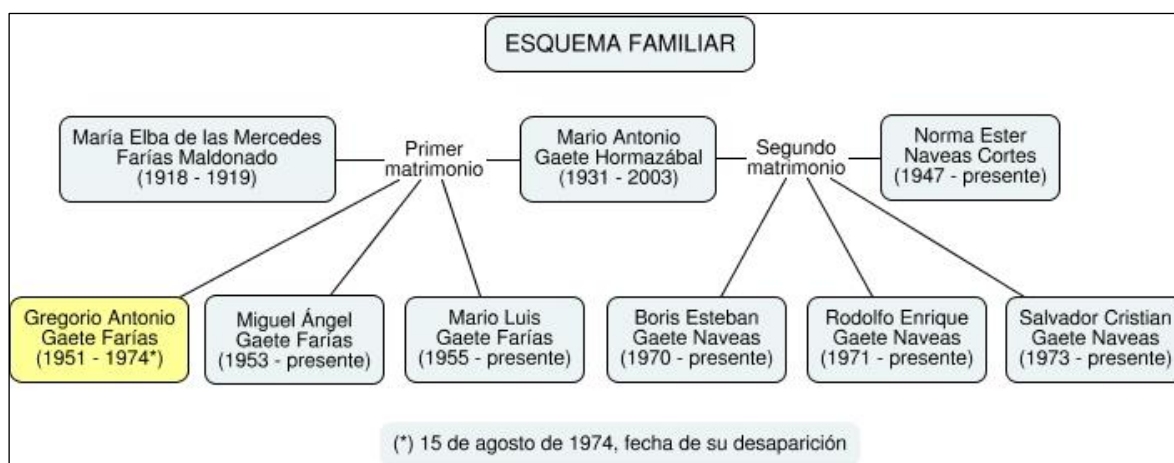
ESQUEMA FAMILIAR

María Elba de las Mercedes Farías Maldonado (1918 - 1919)

Primer matrimonio

Mario Antonio Gaete Hormazábal (1931 - 2003)

Segundo matrimonio

Norma Ester Naveas Cortes (1947 - presente)

Gregorio Antonio Gaete Farías (1951 - 1974*)

Miguel Ángel Gaete Farías (1953 - presente)

Mario Luis Gaete Farías (1955 - presente)

Boris Esteban Gaete Naveas (1970 - presente)

Rodolfo Enrique Gaete Naveas (1971 - presente)

Salvador Cristian Gaete Naveas (1973 - presente)

(*) 15 de agosto de 1974, fecha de su desaparición